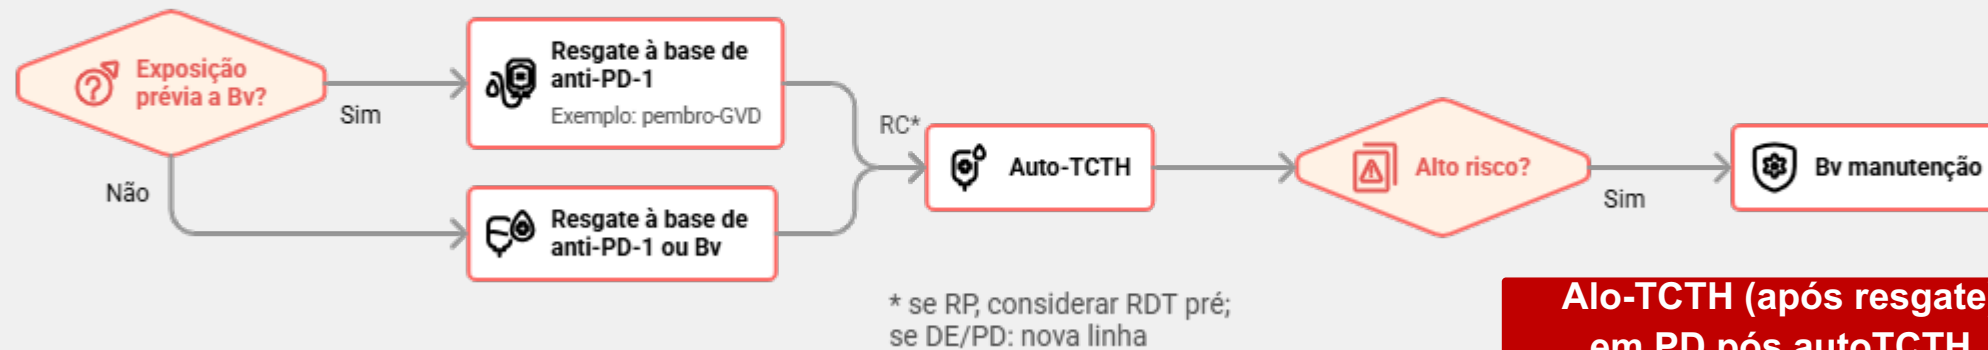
Exposição prévia a Bv?

Sim

Não

Resgate à base de anti-PD-1

Exemplo: pembro-GVD

Resgate à base de anti-PD-1 ou Bv

RC*

Auto-TCTH

Alto risco?

Sim

Bv manutenção

* se RP, considerar RDT pré; se DE/PD: nova linha

Alo-TCTH (após resgate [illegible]
em PD pós autoTCTH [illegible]